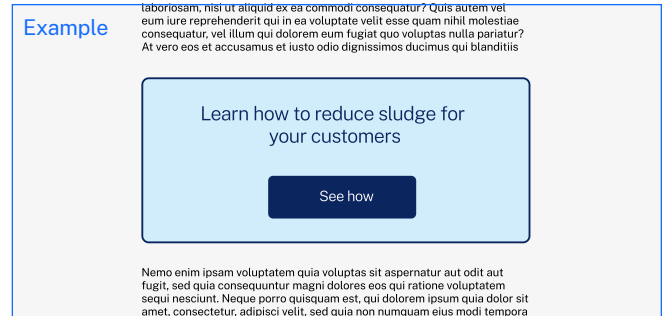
Example

laboriosam, nisi ut aliquid ex ea commodi consequatur? Quis autem vel eum iure reprehenderit qui in ea voluptate velit esse quam nihil molestiae consequatur, vel illum qui dolorem eum fugiat quo voluptas nulla pariatur? At vero eos et accusamus et iusto odio dignissimos ducimus qui blanditiis

Learn how to reduce sludge for your customers

See how

Nemo enim ipsam voluptatem quia voluptas sit aspernatur aut odit aut fugit, sed quia consequuntur magni dolores eos qui ratione voluptatem sequi nesciunt. Neque porro quisquam est, qui dolorem ipsum quia dolor sit amet, consectetur, adipisci velit, sed quia non numquam eius modi tempora